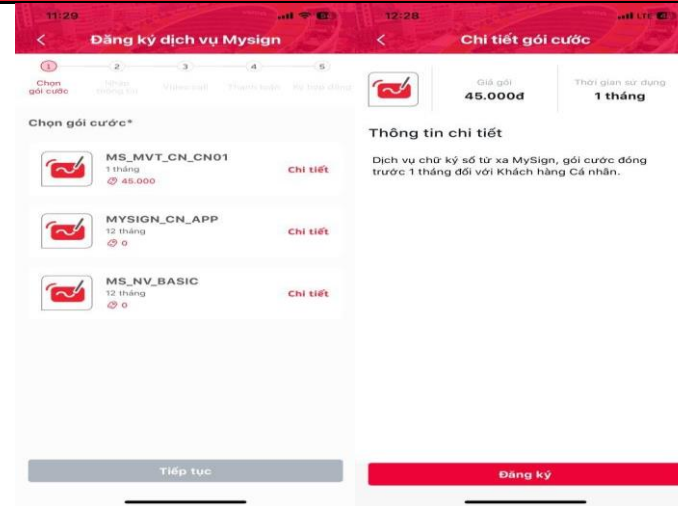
11:29

Đăng ký dịch vụ Mysign

1 Chọn gói cước
2 Nhập thông tin
3 Video call
4 Thanh toán
5 Ký hợp đồng

Chọn gói cước*

MS_MVT_CN_CN01
1 tháng
45.000
Chi tiết

MYSIGN_CN_APP
12 tháng
0
Chi tiết

MS_NV_BASIC
12 tháng
0
Chi tiết

Tiếp tục

12:28

Chi tiết gói cước

Giá gói
45.000đ

Thời gian sử dụng
1 tháng

Thông tin chi tiết

Dịch vụ chữ ký số từ xa MySign, gói cước đóng trước 1 tháng đối với Khách hàng Cá nhân.

Đăng ký